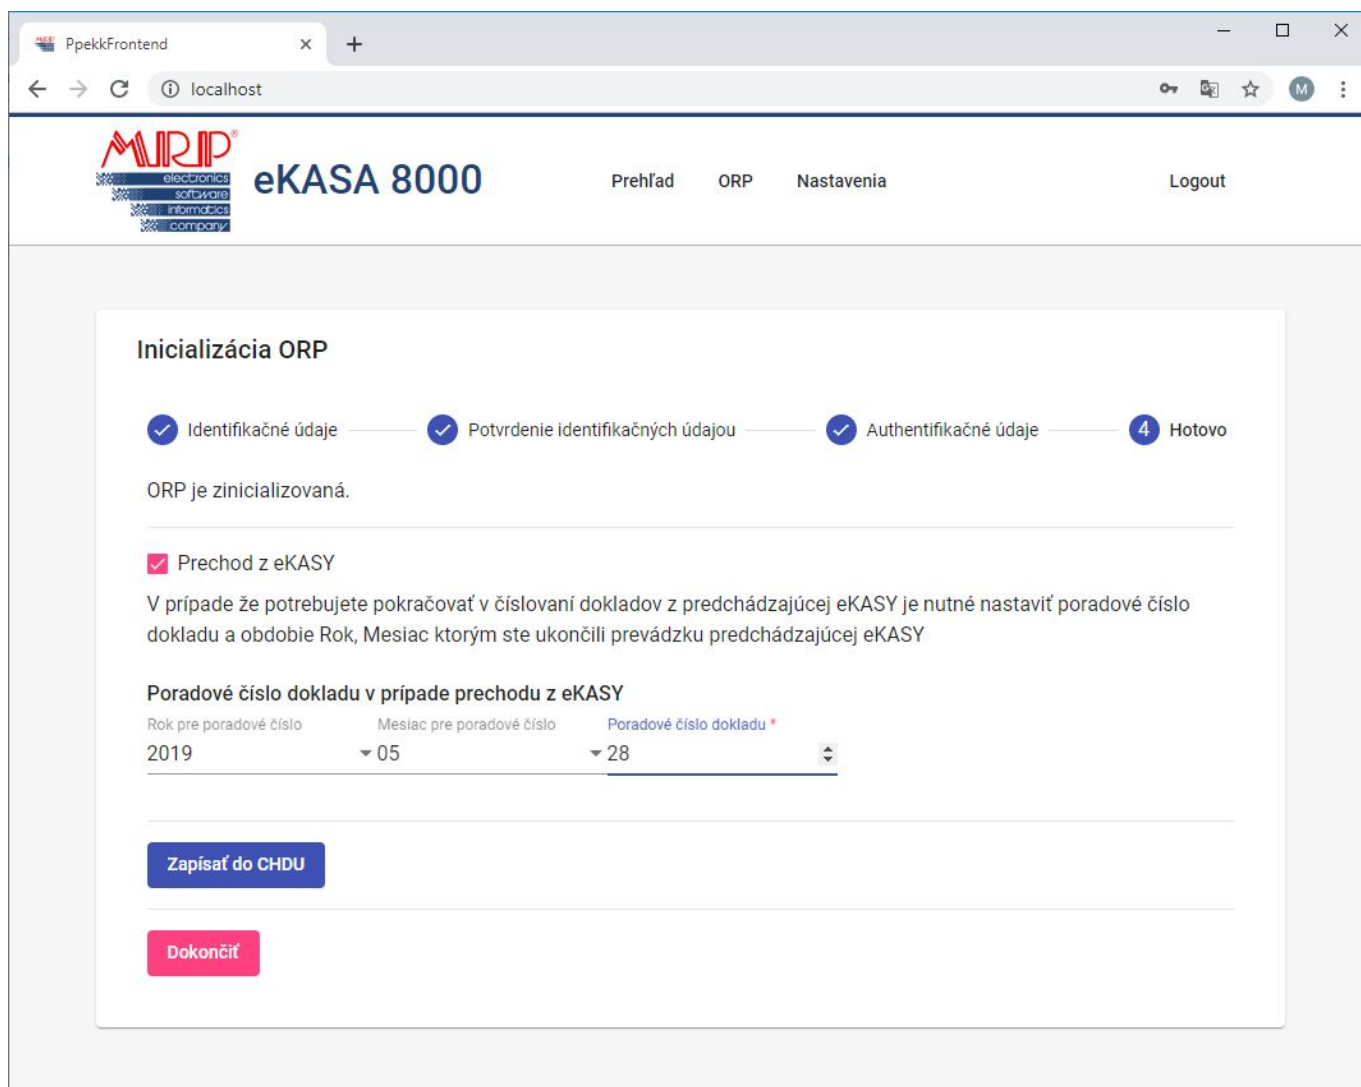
PpekkFrontend

localhost

MRP®
electronics
software
informatics
company

eKASA 8000

Prehľad ORP Nastavenia Logout

Inicializácia ORP

Identifikačné údaje Potvrdenie identifikačných údajou Authentifikačné údaje 4 Hotovo

ORP je zinicializovaná.

Prechod z eKASY

V prípade že potrebujete pokračovať v číslovaní dokladov z predchádzajúcej eKASY je nutné nastaviť poradové číslo dokladu a obdobie Rok, Mesiac ktorým ste ukončili prevádzku predchádzajúcej eKASY

Poradové číslo dokladu v prípade prechodu z eKASY

Rok pre poradové číslo
2019

Mesiac pre poradové číslo
05

Poradové číslo dokladu *
28

Zapísať do CHDU

Dokončiť